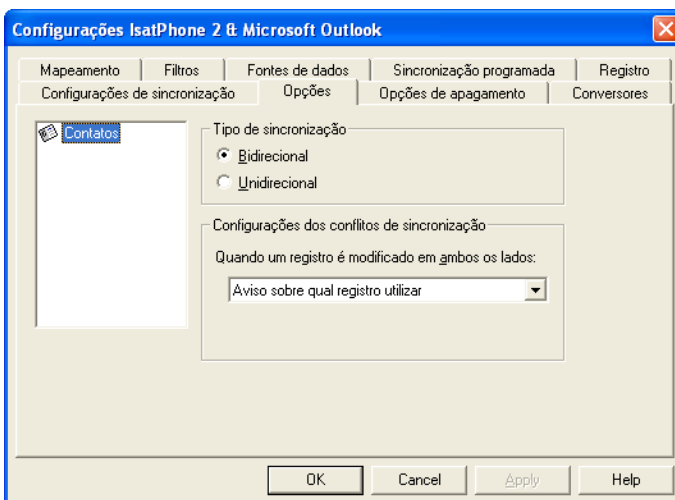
Configurações IsatPhone 2 & Microsoft Outlook

Mapeamento | Filtros | Fontes de dados | Sincronização programada | Registro

Configurações de sincronização | Opções | Opções de apagamento | Conversores

Contatos

Tipo de sincronização

Bidirecional

Unidirecional

Configurações dos conflitos de sincronização

Quando um registro é modificado em ambos os lados:

Aviso sobre qual registro utilizar

OK | Cancel | Apply | Help